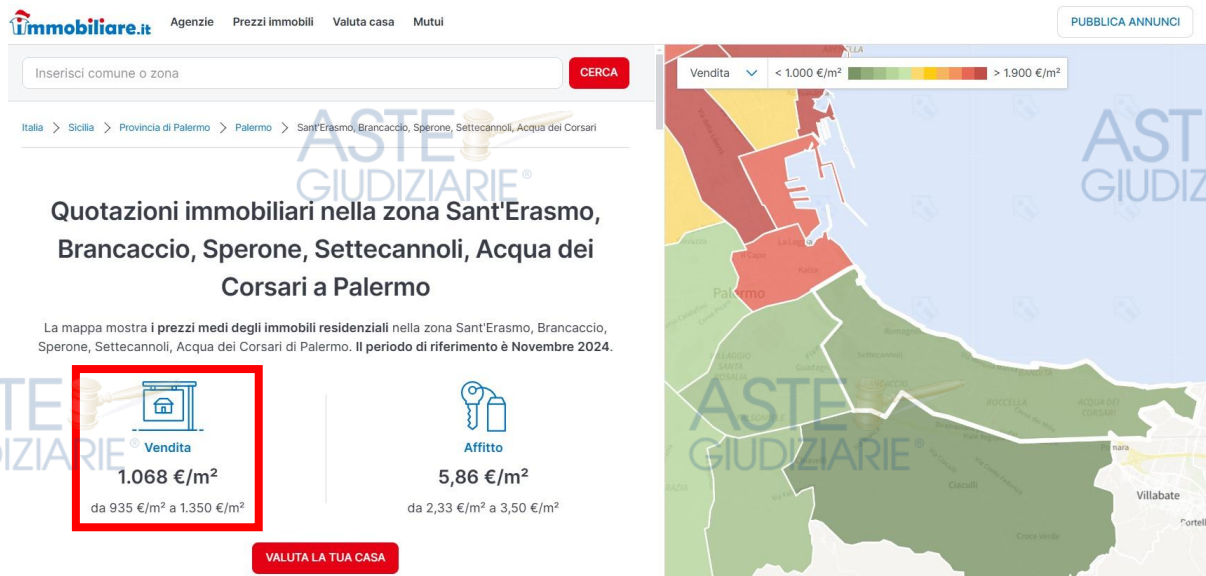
immobiliare.it Agenzie Prezzi immobili Valuta casa Mutui PUBBLICA ANNUNCI

Inserisci comune o zona CERCA

Italia > Sicilia > Provincia di Palermo > Palermo > Sant'Erasmo, Brancaccio, Sperone, Settecannoli, Acqua dei Corsari

ASTE GIUDIZIARIE®

Quotazioni immobiliari nella zona Sant'Erasmo, Brancaccio, Sperone, Settecannoli, Acqua dei Corsari a Palermo

La mappa mostra **i prezzi medi degli immobili residenziali** nella zona Sant'Erasmo, Brancaccio, Sperone, Settecannoli, Acqua dei Corsari di Palermo. **Il periodo di riferimento è Novembre 2024**.

Vendita
1.068 €/m²
da 935 €/m² a 1.350 €/m²

Affitto
5,86 €/m²
da 2,33 €/m² a 3,50 €/m²

VALUTA LA TUA CASA

Vendita < 1.000 €/m² > 1.900 €/m²

Palermo
Settecannoli
ROCCELLA
ACQUA DEI CORSARI
Ciaculli
Villabate
Croce Verde
Kalsa
ASTE GIUDIZIARIE®